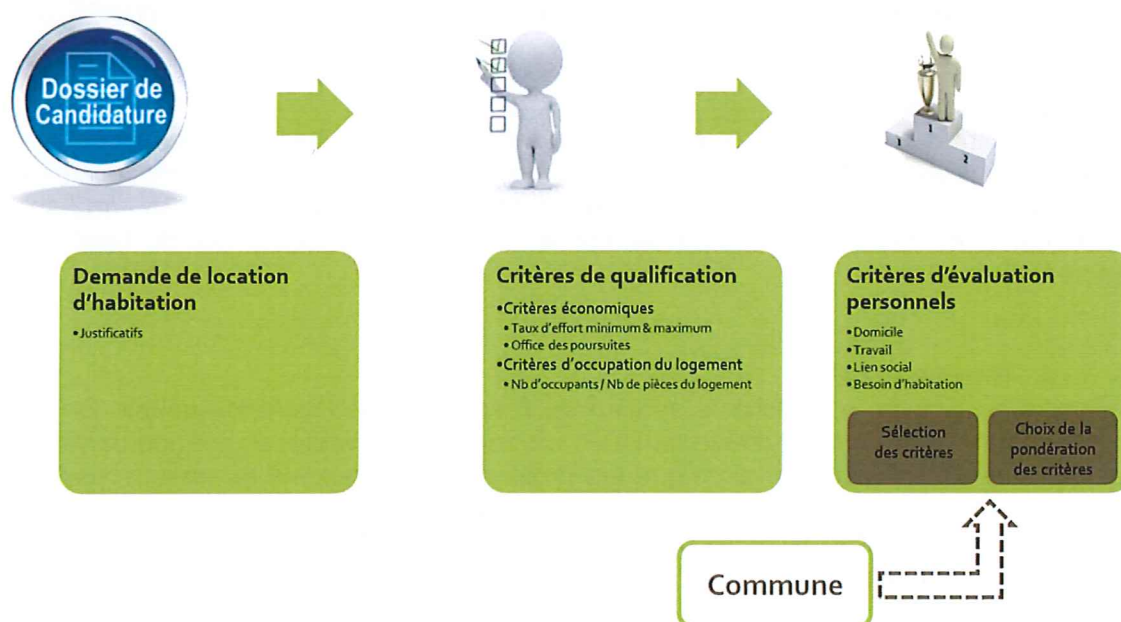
Dossier de Candidature

1

2

Demande de location d'habitation

•Justificatifs

Critères de qualification

•Critères économiques
•Taux d'effort minimum & maximum
•Office des poursuites
•Critères d'occupation du logement
•Nb d'occupants / Nb de pièces du logement

Critères d'évaluation personnels

•Domicile
•Travail
•Lien social
•Besoin d'habitation

Sélection des critères

Choix de la pondération des critères

Commune